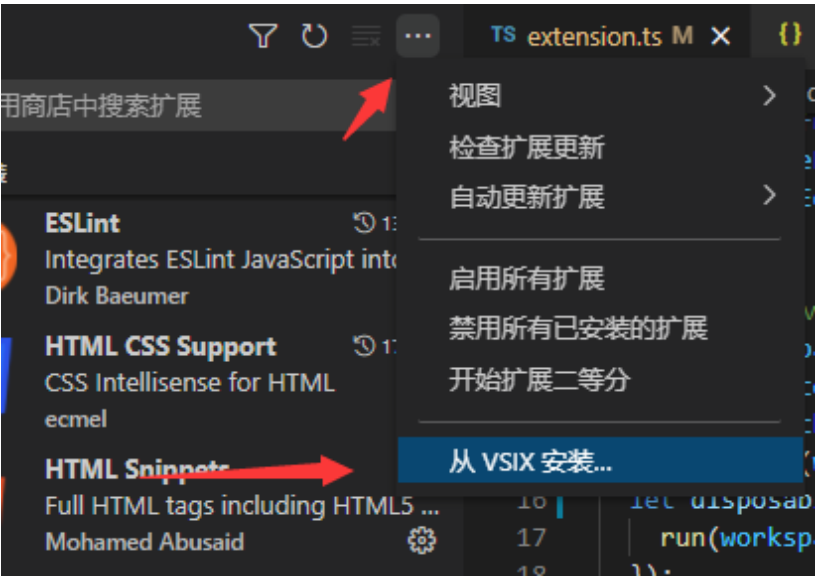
...
TS extension.ts M ×
{}

用商店中搜索扩展

ESLint
Integrates ESLint JavaScript into
Dirk Baeumer

HTML CSS Support
CSS Intellisense for HTML
ecmel

HTML Snippets
Full HTML tags including HTML5 ...
Mohamed Abusaid

视图
检查扩展更新
自动更新扩展
启用所有扩展
禁用所有已安装的扩展
开始扩展二等分
从 VSIX 安装...

16 let disposab
17 run(workspa
18 });